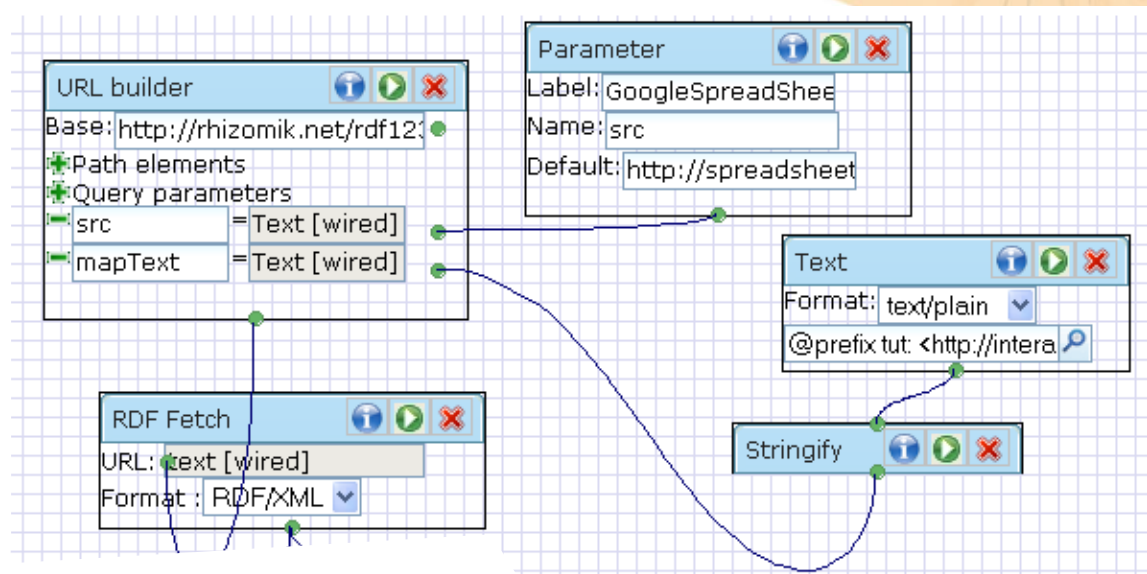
Parameter

Label: GoogleSpreadShee

Name: src

Default: http://spreadsheet

URL builder

Base: http://rhizomik.net/rdf12

Path elements

Query parameters

src = Text [wired]

mapText = Text [wired]

Text

Format: text/plain

@prefix tut: <http://intera

RDF Fetch

URL: text [wired]

Format : RDF/XML

Stringify